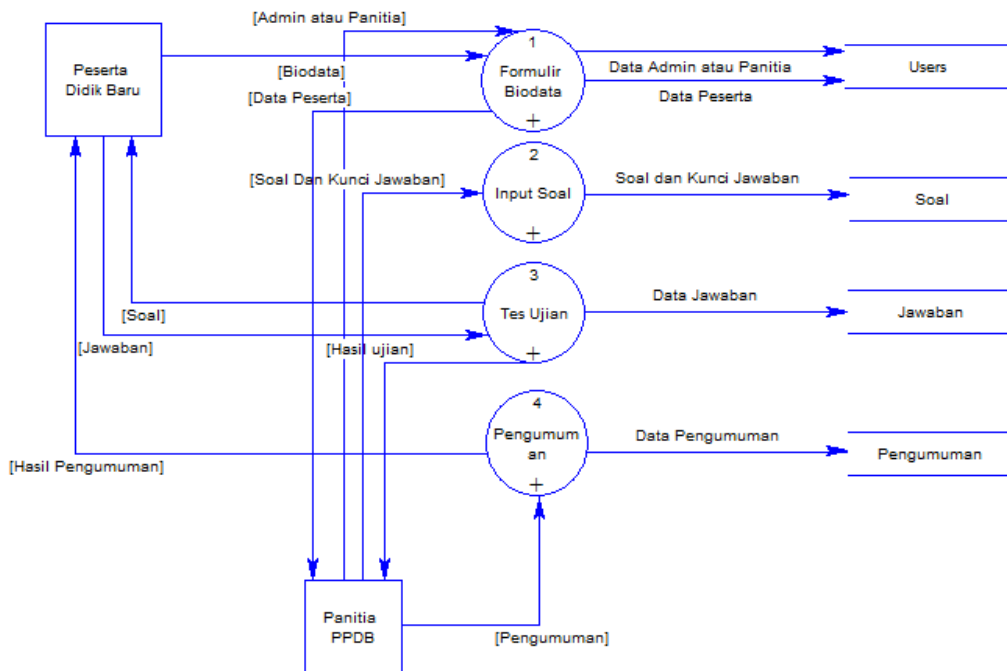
[Admin atau Panitia]

Peserta Didik Baru

[Biodata]

[Data Peserta]

1
Formulir Biodata

Data Admin atau Panitia

Data Peserta

Users

[Soal Dan Kunci Jawaban]

2
Input Soal

Soal dan Kunci Jawaban

Soal

3
Tes Ujian

Data Jawaban

Jawaban

[Soal]

[Jawaban]

[Hasil ujian]

4
Pengumuman

Data Pengumuman

Pengumuman

[Hasil Pengumuman]

Panitia PPDB

[Pengumuman]